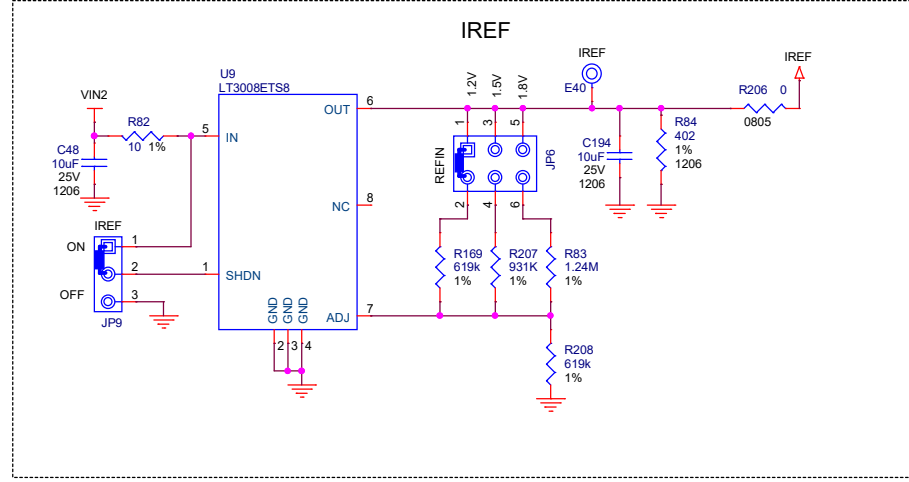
IREF

VIN2

C48
10uF
25V
1206

R82
10 1%

U9
LT3008ETS8

5 IN

OUT 6

NC 8

1 SHDN

ADJ 7

GND GND GND
2 3 4

IREF
ON 1
2
OFF 3
JP9

1.2V 1.5V 1.8V
1 3 5
REFIN
JP6
2 4 6

R169
619k
1%

R207
931K
1%

R83
1.24M
1%

R208
619k
1%

IREF
E40

C194
10uF
25V
1206

R84
402
1%
1206

R206 0
0805

IREF